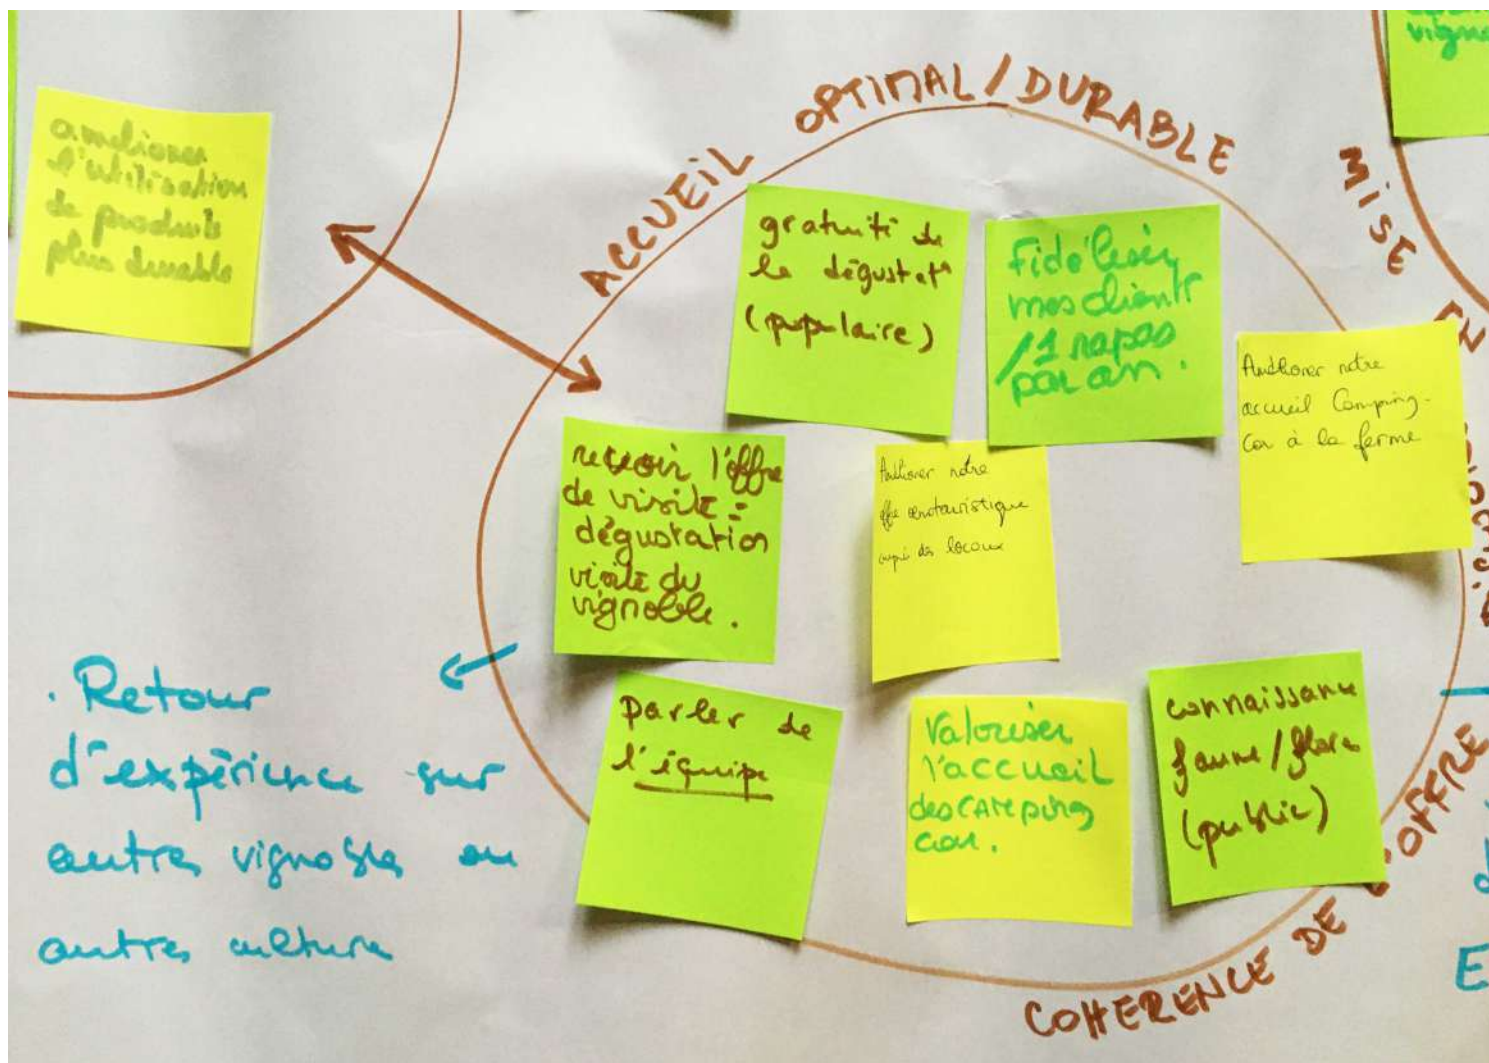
vigne

ACCUEIL OPTIMAL / DURABLE

MISE EN

améliorer l'utilisation de produits plus durable

gratuité de la dégustat° (populaire)

Fidéliser mes clients / 1 repas par an.

Améliorer notre accueil Camping-Car à la ferme

revoir l'offre de visite : dégustation visite du vignoble.

Améliorer notre offre oenotouristique auprès des locaux

. Retour d'expérience sur autre vignoble ou autre culture

parler de l'équipe

Valoriser l'accueil des camping car.

connaissance faune / flore (public)

COHERENCE DE L'OFFRE

E